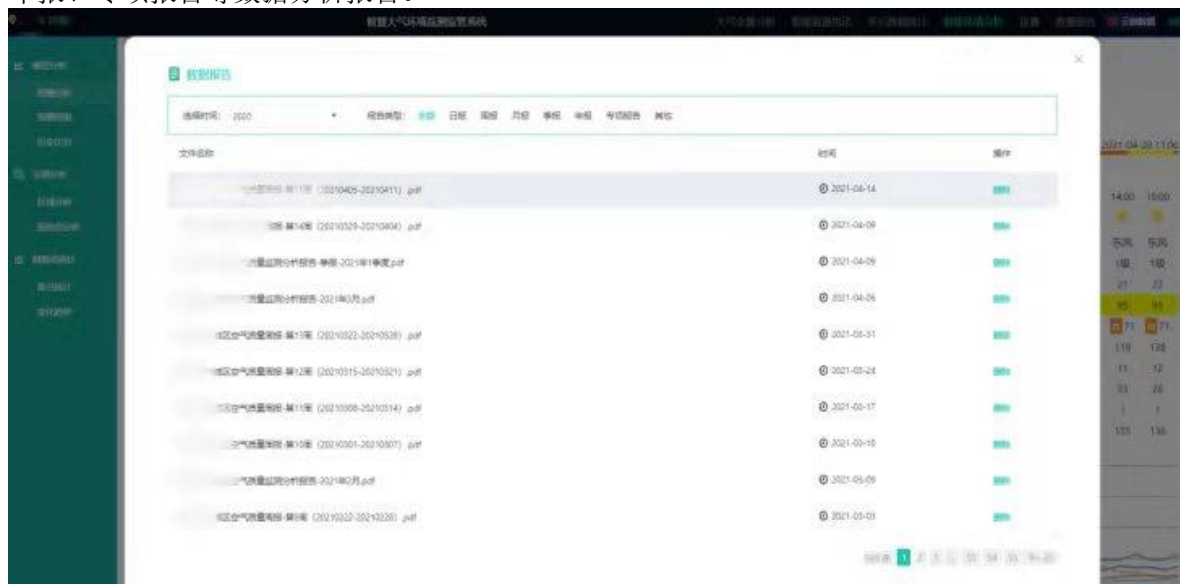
周报、气质报告等数据分析报告。

智慧大气环境监测监管系统

数据报告

选择时间: 2020 报告类型: 全部 日报 周报 月报 季报 年报 专项报告 其他

| 文件名称 | 时间 | 操作 |
|---|---|---|
| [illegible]-第15期 (20210405-20210411) .pdf | 2021-04-14 | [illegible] |
| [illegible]周报-第14期 (20210329-20210404) .pdf | 2021-04-09 | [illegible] |
| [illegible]质量监测分析报告-季报-2021年1季度.pdf | 2021-04-09 | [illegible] |
| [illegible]质量监测分析报告-2021年3月.pdf | 2021-04-06 | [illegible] |
| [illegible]区空气质量周报-第13期 (20210322-20210328) .pdf | 2021-03-31 | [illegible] |
| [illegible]区空气质量周报-第12期 (20210315-20210321) .pdf | 2021-03-24 | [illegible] |
| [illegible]区空气质量周报-第11期 (20210308-20210314) .pdf | 2021-03-17 | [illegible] |
| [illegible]空气质量周报-第10期 (20210301-20210307) .pdf | 2021-03-10 | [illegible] |
| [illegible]空气质量监测分析报告-2021年2月.pdf | 2021-03-09 | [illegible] |
| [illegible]区空气质量周报-第9期 (20210222-20210228) .pdf | 2021-03-03 | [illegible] |

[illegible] 1 2 3 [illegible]

2021-04-20 11:00
14:00 15:00
东风 东风
1级 1级
21 22
95 95
71 71
119 138
11 12
93 73
1 1
135 136